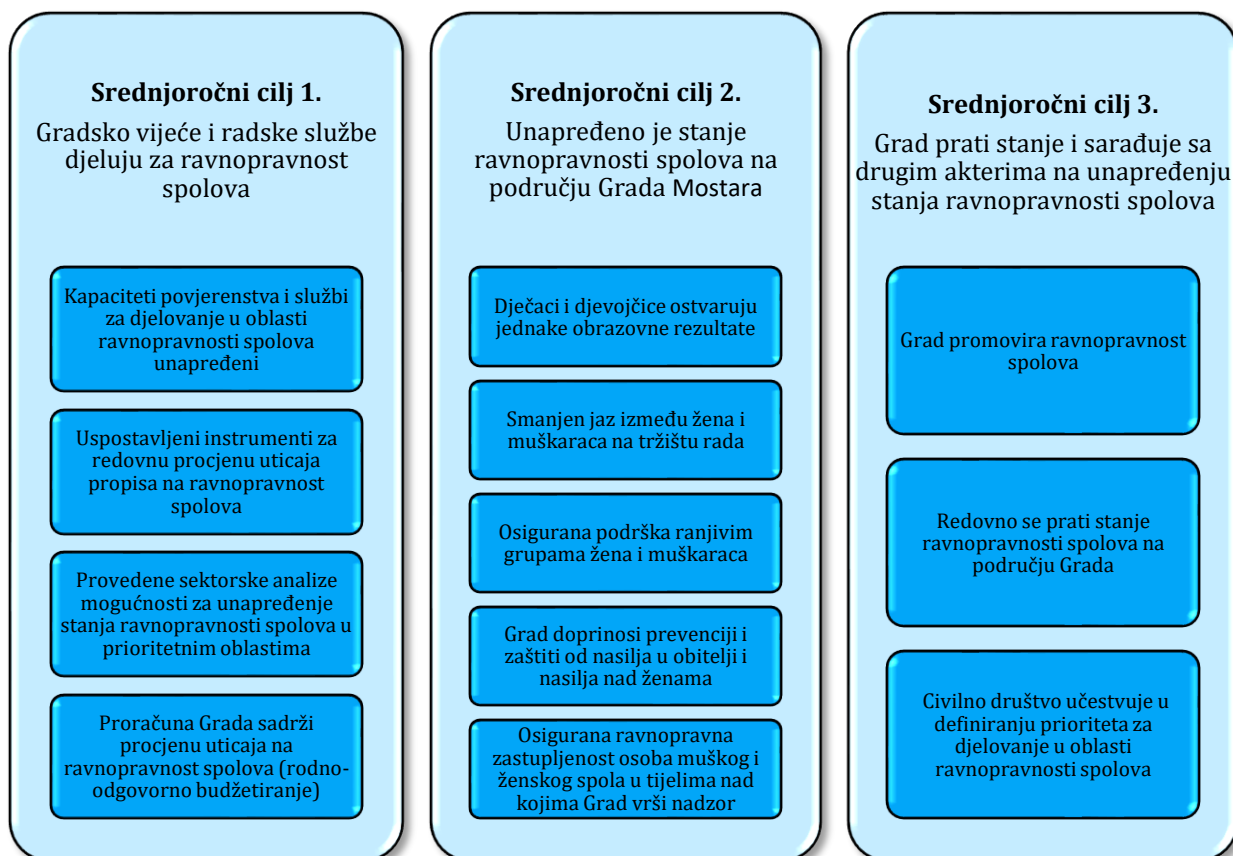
**Srednjoročni cilj 1.**

Gradsko vijeće i radske službe djeluju za ravnopravnost spolova

Kapaciteti povjerenstva i službi za djelovanje u oblasti ravnopravnosti spolova unapređeni

Uspostavljeni instrumenti za redovnu procjenu uticaja propisa na ravnopravnost spolova

Provedene sektorske analize mogućnosti za unapređenje stanja ravnopravnosti spolova u prioritetnim oblastima

Proračuna Grada sadrži procjenu uticaja na ravnopravnost spolova (rodno-odgovorno budžetiranje)

**Srednjoročni cilj 2.**

Unapređeno je stanje ravnopravnosti spolova na području Grada Mostara

Dječaci i djevojčice ostvaruju jednake obrazovne rezultate

Smanjen jaz između žena i muškaraca na tržištu rada

Osigurana podrška ranjivim grupama žena i muškaraca

Grad doprinosi prevenciji i zaštiti od nasilja u obitelji i nasilja nad ženama

Osigurana ravnopravna zastupljenost osoba muškog i ženskog spola u tijelima nad kojima Grad vrši nadzor

**Srednjoročni cilj 3.**

Grad prati stanje i sarađuje sa drugim akterima na unapređenju stanja ravnopravnosti spolova

Grad promovira ravnopravnost spolova

Redovno se prati stanje ravnopravnosti spolova na području Grada

Civilno društvo učestvuje u definiranju prioriteta za djelovanje u oblasti ravnopravnosti spolova